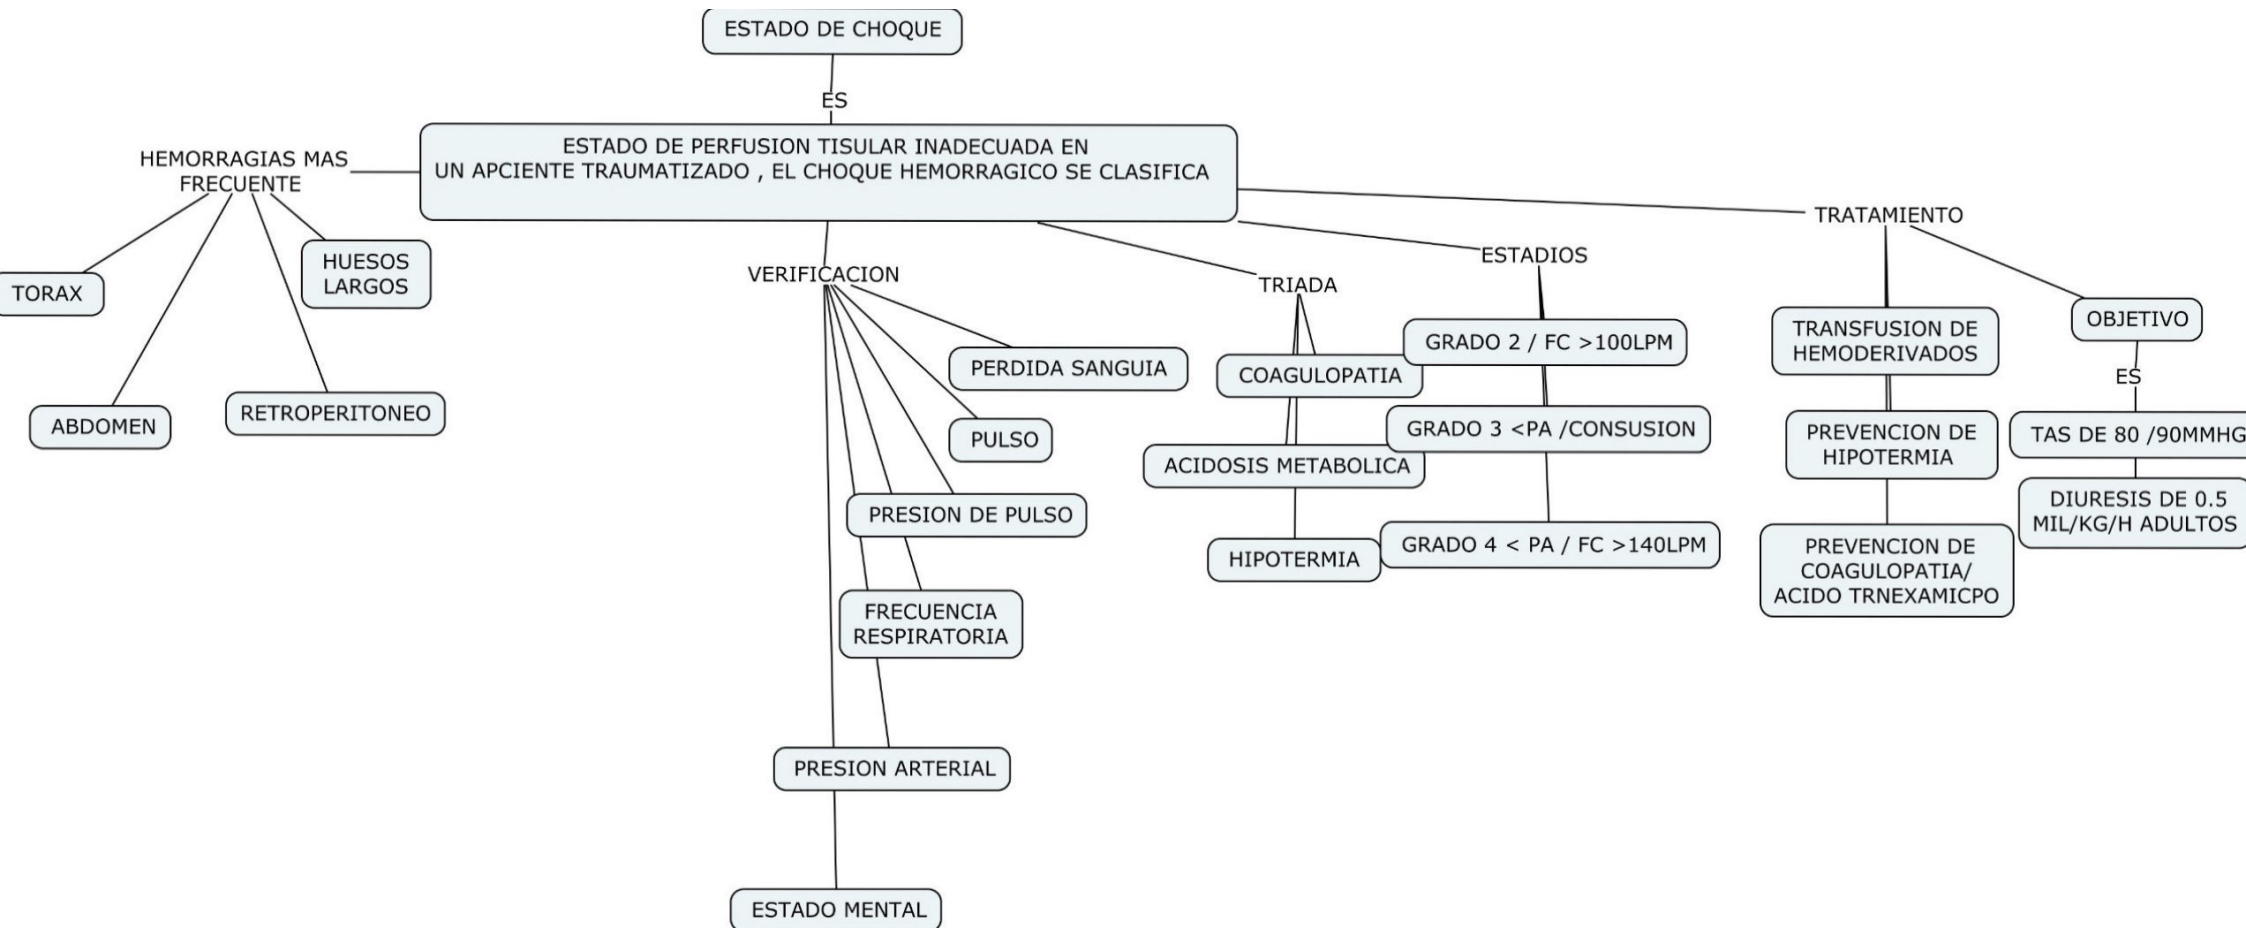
ESTADO DE CHOQUE

ES

ESTADO DE PERFUSION TISULAR INADECUADA EN UN APCIENTE TRAUMATIZADO , EL CHOQUE HEMORRAGICO SE CLASIFICA

HEMORRAGIAS MAS FRECUENTE

TORAX

HUESOS LARGOS

ABDOMEN

RETROPERITONEO

VERIFICACION

PERDIDA SANGUIA

PULSO

PRESION DE PULSO

FRECUENCIA RESPIRATORIA

PRESION ARTERIAL

ESTADO MENTAL

TRIADA

COAGULOPATIA

ACIDOSIS METABOLICA

HIPOTERMIA

ESTADIOS

GRADO 2 / FC >100LPM

GRADO 3 <PA /CONSUSION

GRADO 4 < PA / FC >140LPM

TRATAMIENTO

TRANSFUSION DE HEMODERIVADOS

PREVENCION DE HIPOTERMIA

PREVENCION DE COAGULOPATIA/ ACIDO TRNEXAMICPO

OBJETIVO

ES

TAS DE 80 /90MMHG

DIURESIS DE 0.5 MIL/KG/H ADULTOS